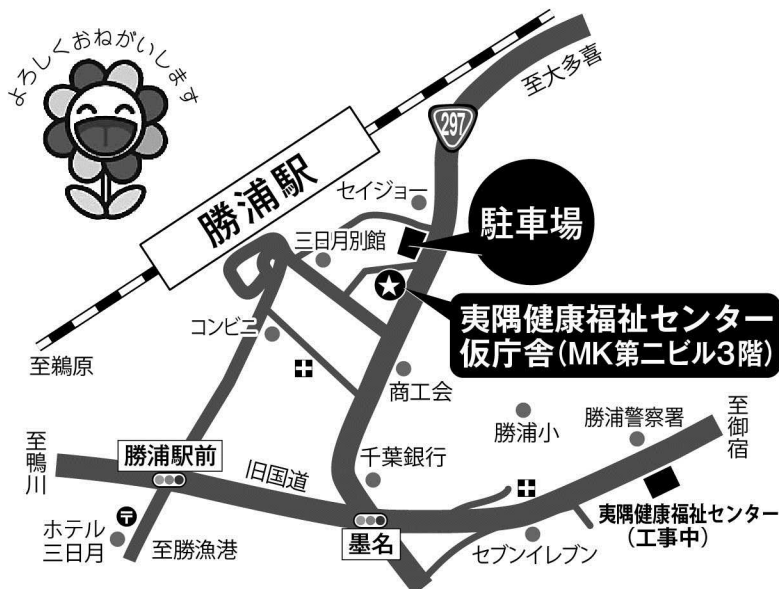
よろしくおねがいします

勝浦駅

297

至大多喜

セイジョー

駐車場

三日月別館

夷隅健康福祉センター
仮庁舎(MK第二ビル3階)

コンビニ

至鵜原

商工会

勝浦小

勝浦警察署

至御宿

至鴨川

勝浦駅前

旧国道

千葉銀行

ホテル三日月

至勝漁港

墨名

セブンイレブン

夷隅健康福祉センター
(工事中)